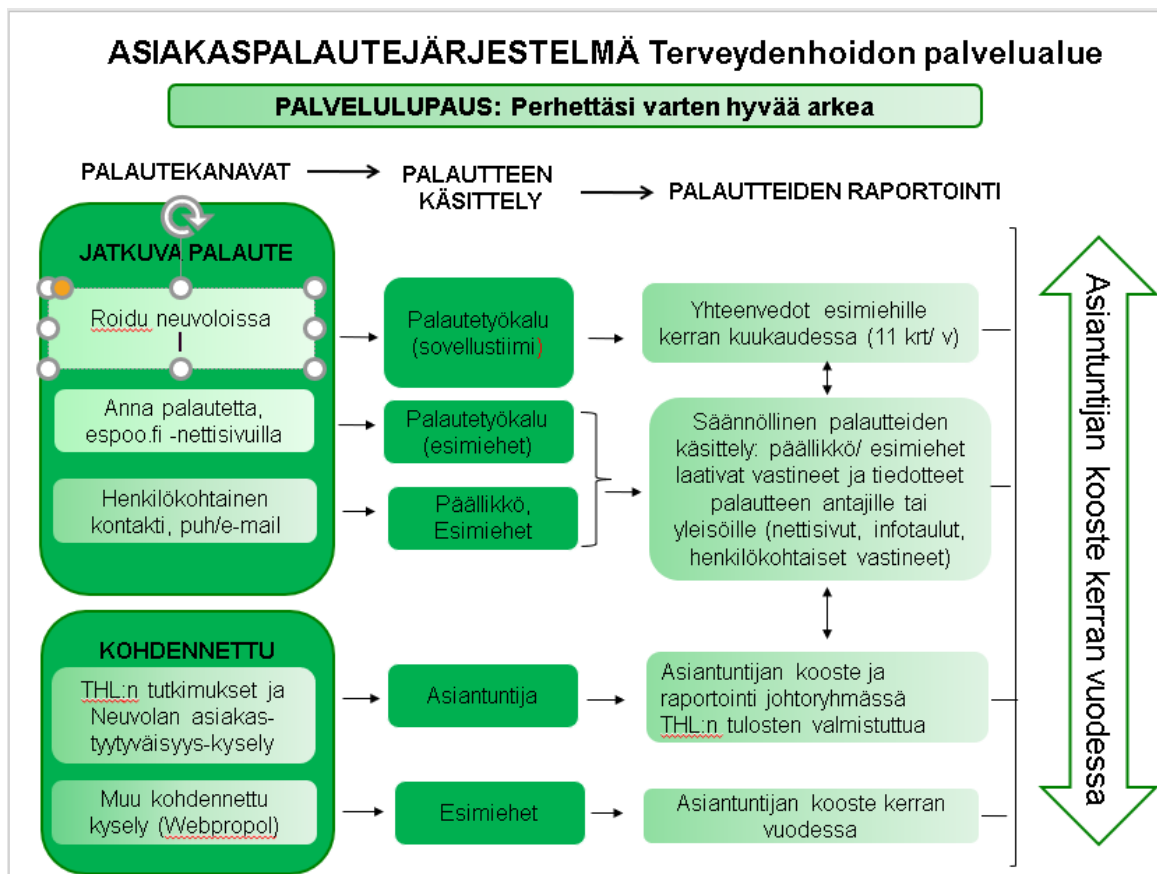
ASIAKASPALAUTEJÄRJESTELMÄ Terveydenhoidon palvelualue

PALVELULUPAUS: Perhettäsi varten hyvää arkea

PALAUTEKANAVAT

PALAUTTEEN KÄSITTELY

PALAUTTEIDEN RAPORTOINTI

JATKUVA PALAUTE

Roidu neuvoloissa

Anna palautetta, espoo.fi -nettisivuilla

Henkilökohtainen kontakti, puh/e-mail

Palautetyökalu (sovellustiimi)

Palautetyökalu (esimiehet)

Päällikkö, Esimiehet

Yhteenvedot esimiehille kerran kuukaudessa (11 krt/ v)

Säännöllinen palautteiden käsittely: päällikkö/ esimiehet laativat vastineet ja tiedotteet palautteen antajille tai yleisöille (nettisivut, infotaulut, henkilökohtaiset vastineet)

KOHDENNETTU

THL:n tutkimukset ja Neuvolan asiakastyytyväisyys-kysely

Muu kohdennettu kysely (Webpropol)

Asiantuntija

Esimiehet

Asiantuntijan kooste ja raportointi johtoryhmässä THL:n tulosten valmistuttua

Asiantuntijan kooste kerran vuodessa

Asiantuntijan kooste kerran vuodessa